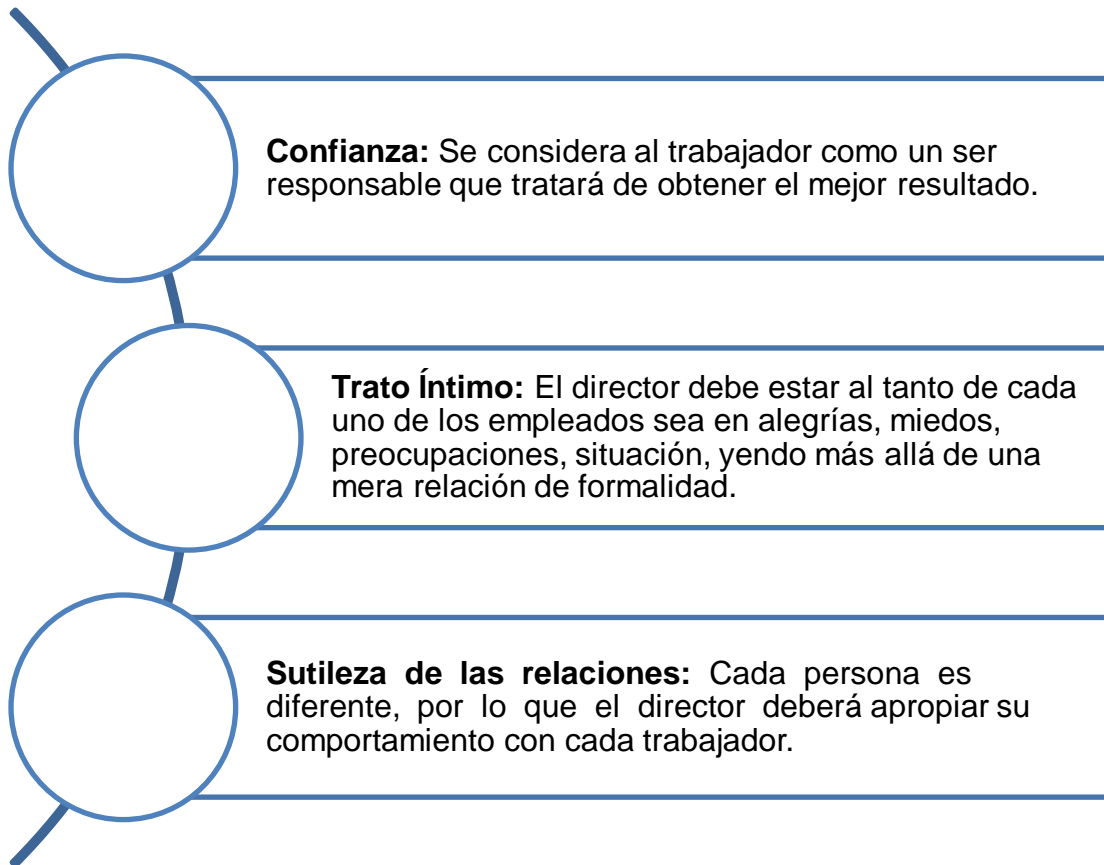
**Confianza:** Se considera al trabajador como un ser responsable que tratará de obtener el mejor resultado.

**Trato Íntimo:** El director debe estar al tanto de cada uno de los empleados sea en alegrías, miedos, preocupaciones, situación, yendo más allá de una mera relación de formalidad.

**Sutileza de las relaciones:** Cada persona es diferente, por lo que el director deberá apropiar su comportamiento con cada trabajador.